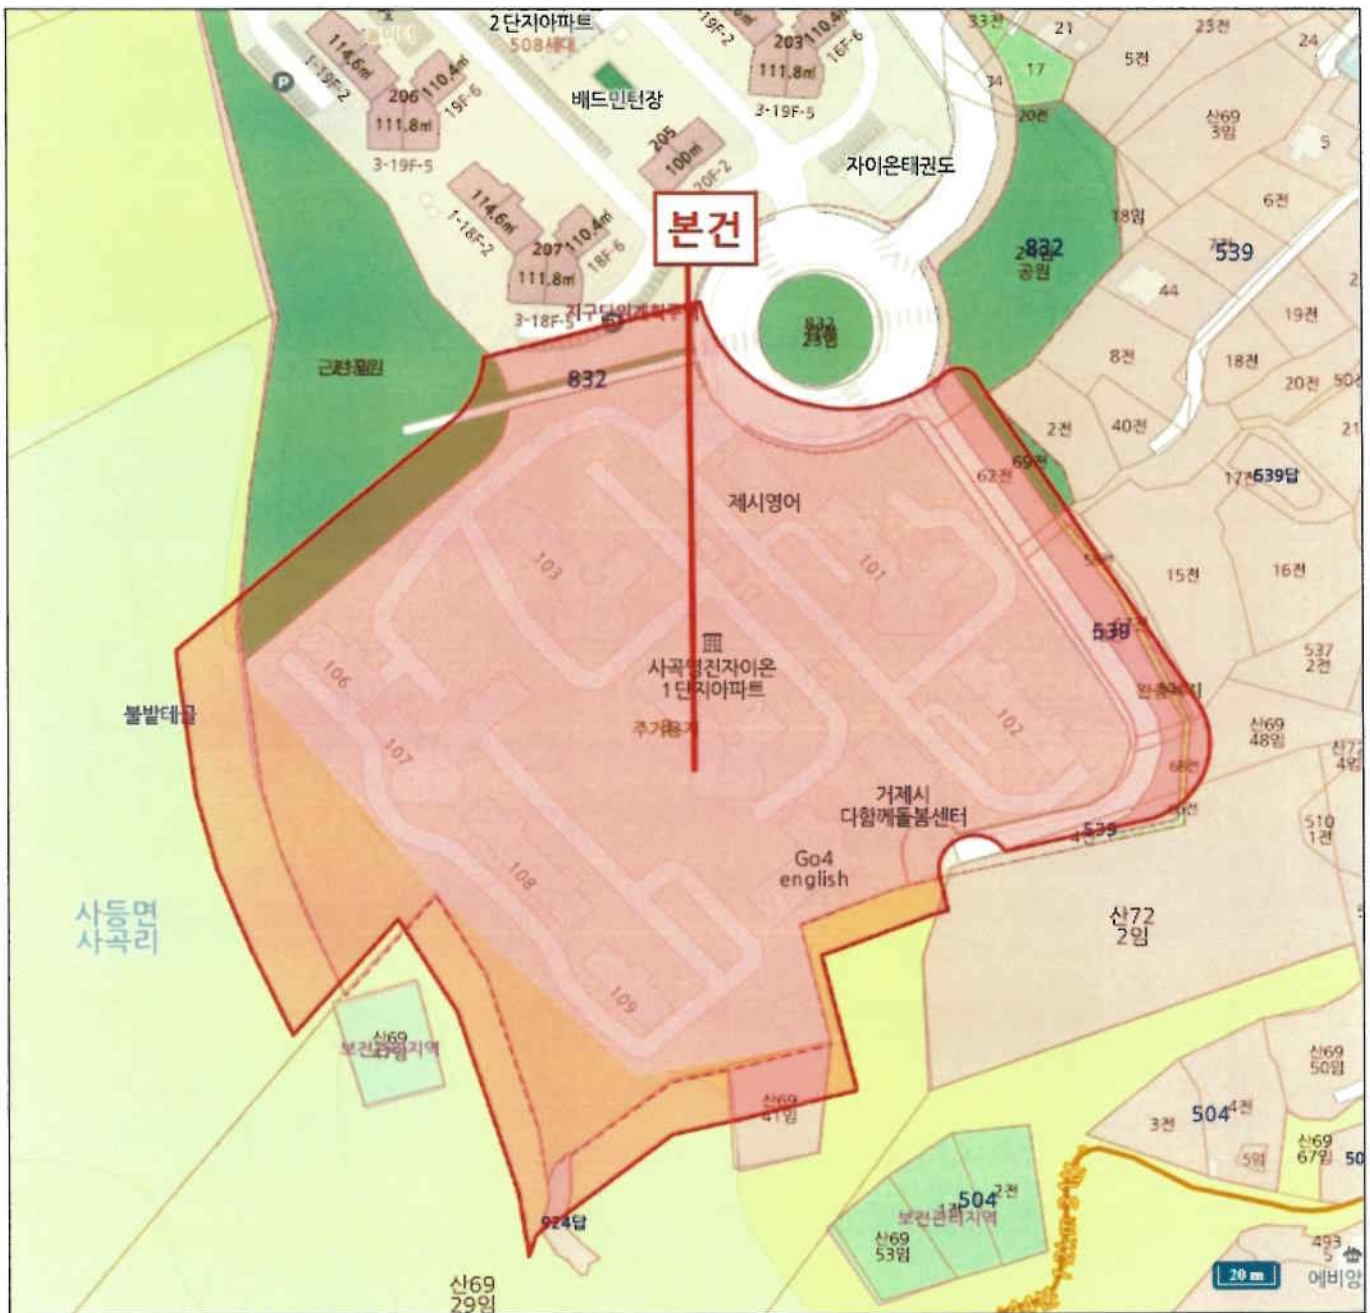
2단지아파트
508세대
114.6㎡
1-19F-2
206 110.4㎡
19F-6
111.8㎡
3-19F-5
베드민턴장
203 110.4㎡
16F-6
111.8㎡
3-19F-5
19F-2
205
100㎡
20F-2
자이온태권도
114.6㎡
1-18F-2
207 110.4㎡
18F-6
111.8㎡
3-18F-5
본건
지구단위계획구역
832
832
23전
근린공원
832
2공원
33전
21
5전
23전
24
17
34
20전
신69
3임
5
6전
18임
539
44
19전
8전
18전
20전
2전
40전
69전
62전
17전
539답
15전
16전
539
537
2전
신69
48임
신72
4임
510
1전
539
68전
신72
2임
제시영어
103
101
106
107
102
108
109
사곡영진자이온
1단지아파트
주거용지
거제시
다함께돌봄센터
Go4
english
불발테글
사등면
사곡리
신69
보전관리지역
신69
41임
신69
50임
3전
504
4전
5임
신69
67임
50
924답
504
2전
보전관리지역
신69
53임
신69
29임
493
5
20 m
에비앙